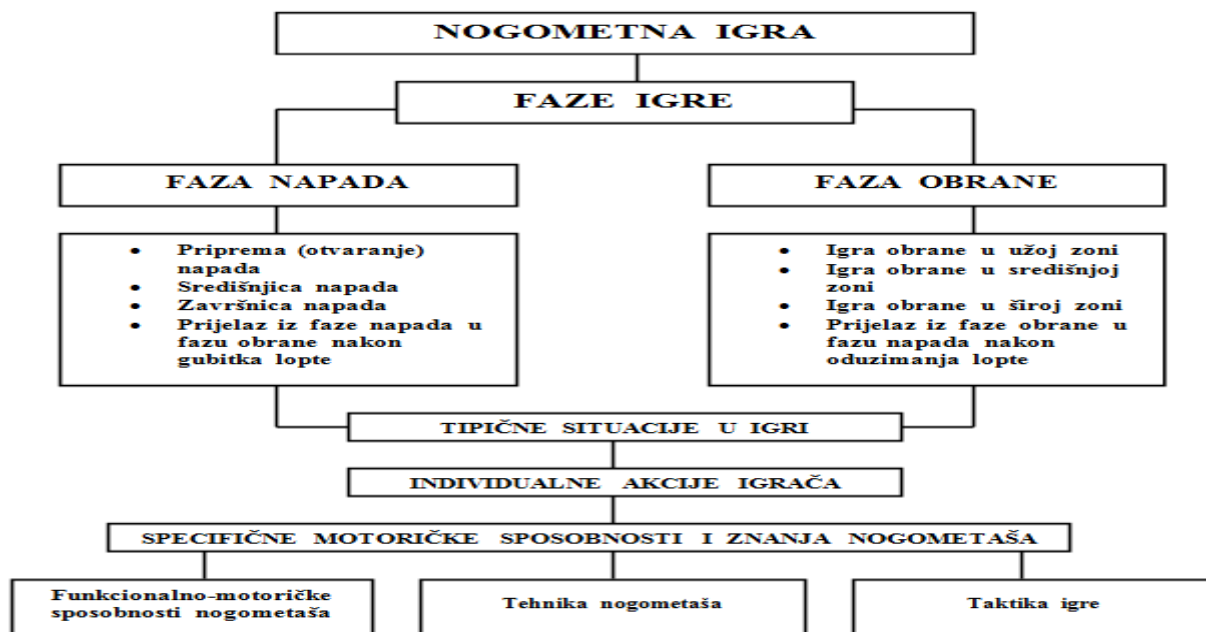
NOGOMETNA IGRA

FAZE IGRE

FAZA NAPADA

- Priprema (otvaranje) napada
- Središnjica napada
- Završnica napada
- Prijelaz iz faze napada u fazu obrane nakon gubitka lopte

FAZA OBRANE

- Igra obrane u užoj zoni
- Igra obrane u središnjoj zoni
- Igra obrane u široj zoni
- Prijelaz iz faze obrane u fazu napada nakon oduzimanja lopte

TIPIČNE SITUACIJE U IGRI

INDIVIDUALNE AKCIJE IGRAČA

SPECIFIČNE MOTORIČKE SPOSOBNOSTI I ZNANJA NOGOMETAŠA

Funkcionalno-motoričke sposobnosti nogometaša

Tehnika nogometaša

Taktika igre